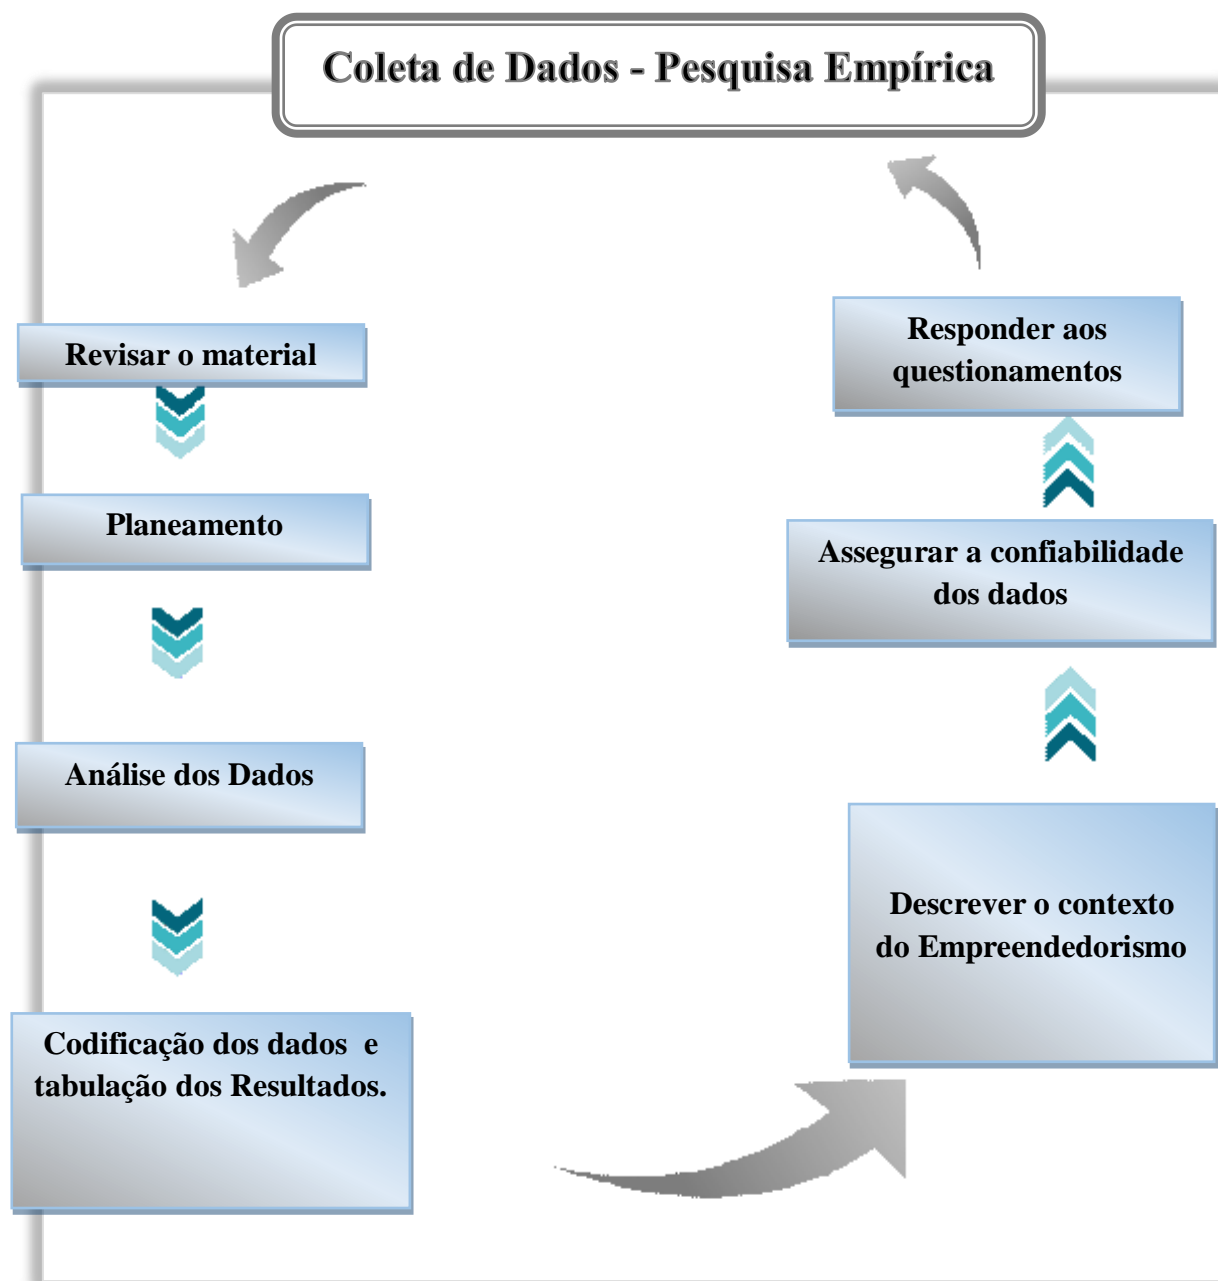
Coleta de Dados - Pesquisa Empírica

Revisar o material

Planeamento

Análise dos Dados

Codificação dos dados e tabulação dos Resultados.

Descrever o contexto do Empreendedorismo

Assegurar a confiabilidade dos dados

Responder aos questionamentos